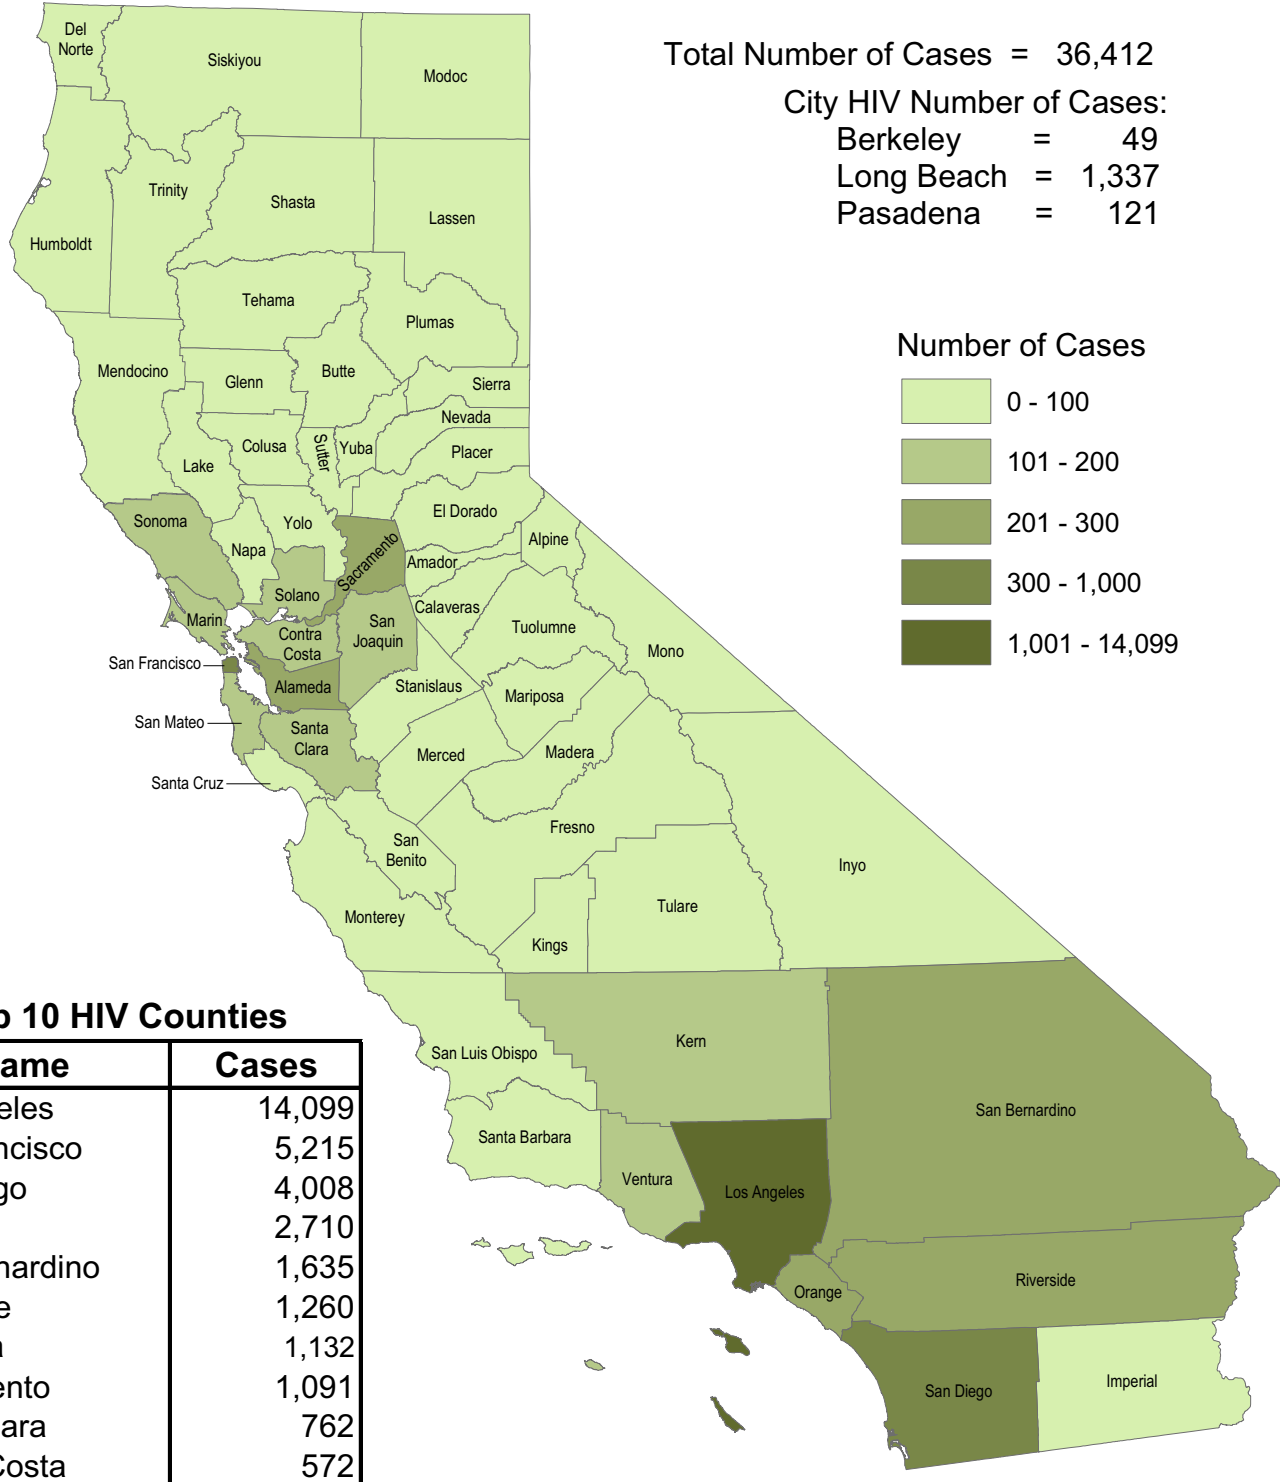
Total Number of Cases = 36,412
City HIV Number of Cases:
Berkeley = 49
Long Beach = 1,337
Pasadena = 121

Number of Cases
0 - 100
101 - 200
201 - 300
300 - 1,000
1,001 - 14,099

Del Norte
Siskiyou
Modoc
Trinity
Shasta
Lassen
Humboldt
Tehama
Plumas
Mendocino
Glenn
Butte
Sierra
Nevada
Colusa
Sutter
Yuba
Placer
Lake
Sonoma
Yolo
El Dorado
Napa
Sacramento
Alpine
Amador
Solano
Calaveras
Marin
Contra Costa
San Joaquin
Tuolumne
San Francisco
Mono
Alameda
Stanislaus
Mariposa
San Mateo
Santa Clara
Merced
Madera
Santa Cruz
Fresno
San Benito
Inyo
Monterey
Tulare
Kings
Kern
San Luis Obispo
San Bernardino
Santa Barbara
Ventura
Los Angeles
Riverside
Orange
San Diego
Imperial

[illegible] 10 HIV Counties

| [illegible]ame | Cases |
|---|---|
| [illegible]eles | 14,099 |
| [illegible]ncisco | 5,215 |
| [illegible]go | 4,008 |
| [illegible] | 2,710 |
| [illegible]nardino | 1,635 |
| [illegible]e | 1,260 |
| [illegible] | 1,132 |
| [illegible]ento | 1,091 |
| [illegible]ara | 762 |
| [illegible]Costa | 572 |